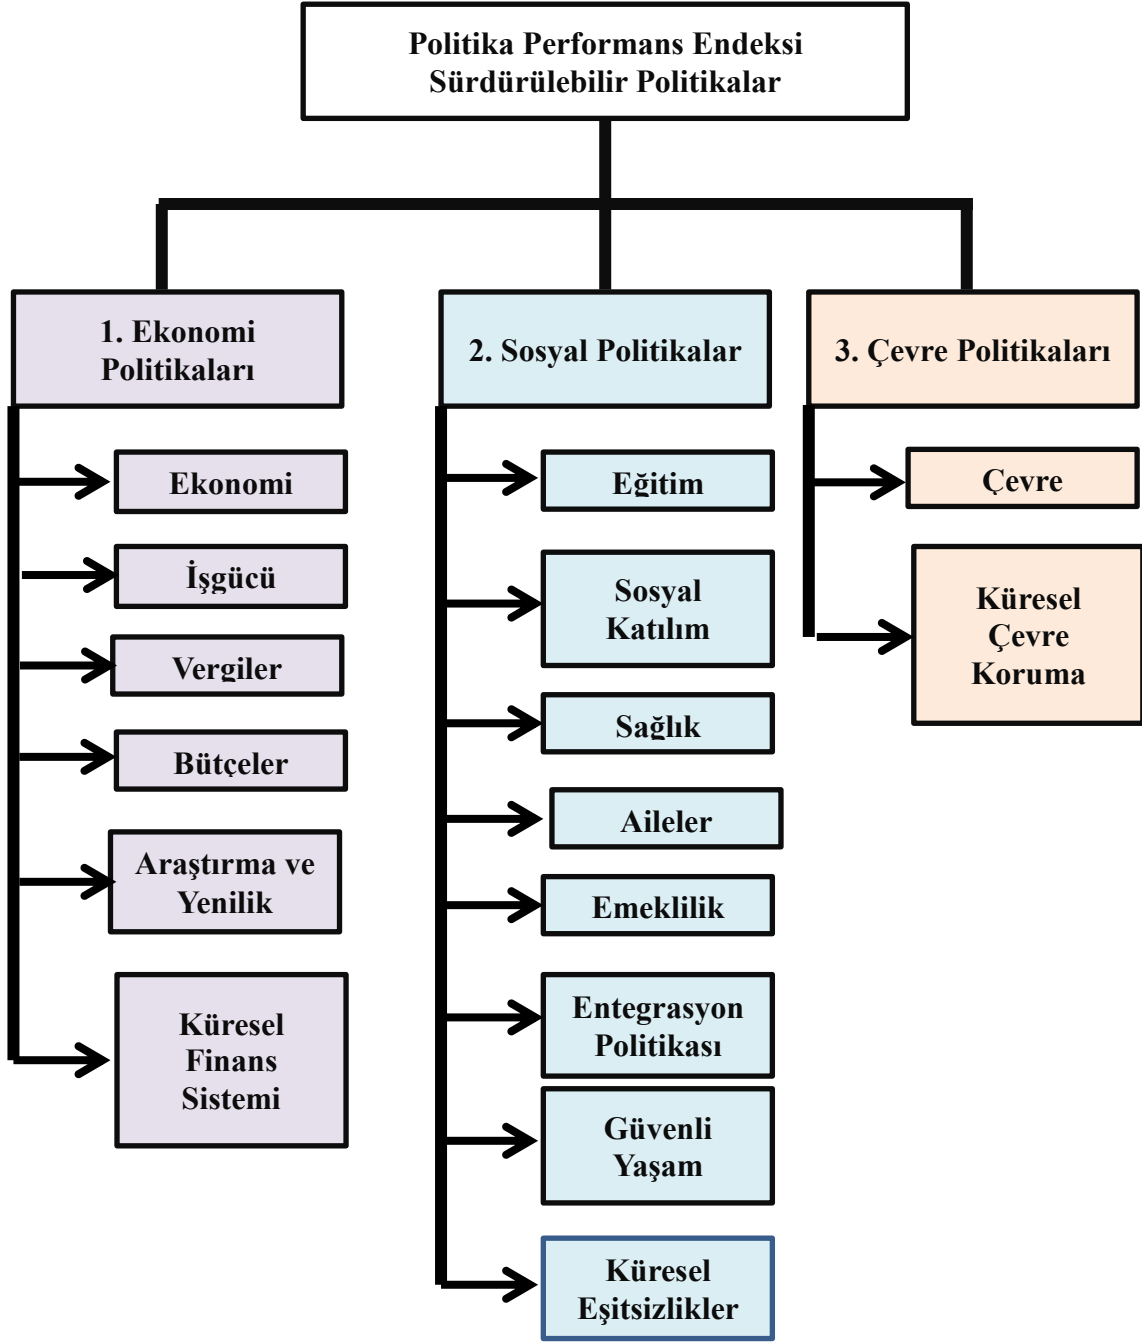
Politika Performans Endeksi
Sürdürülebilir Politikalar

1. Ekonomi Politikaları

Ekonomi

İşgücü

Vergiler

Bütçeler

Araştırma ve Yenilik

Küresel Finans Sistemi

2. Sosyal Politikalar

Eğitim

Sosyal Katılım

Sağlık

Aileler

Emeklilik

Entegrasyon Politikası

Güvenli Yaşam

Küresel Eşitsizlikler

3. Çevre Politikaları

Çevre

Küresel Çevre Koruma